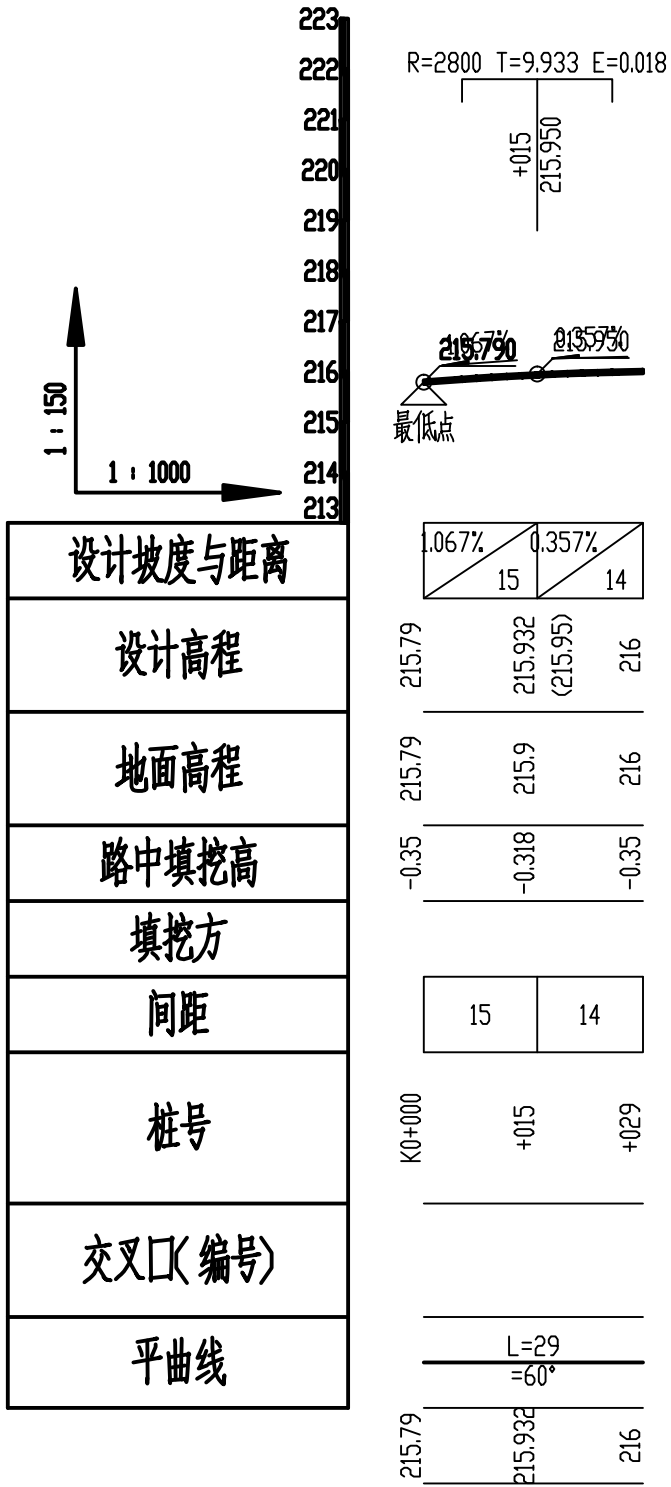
223
222
221
220
219
218
217
216
215
214
213

1 : 150
1 : 1000

R=2800 T=9.933 E=0.018
+015
215.950

1.067%
215.790
0.357%
215.950
最低点

| 设计坡度与距离 | 1.067% 15 | 0.357% 14 |
|---|---|---|
| 设计高程 | 215.79 | 215.932 (215.95) | 216 |
| 地面高程 | 215.79 | 215.9 | 216 |
| 路中填挖高 | -0.35 | -0.318 | -0.35 |
| 填挖方 | | | |
| 间距 | 15 | 14 |
| 桩号 | K0+000 | +015 | +029 |
| 交叉口(编号) | | | |
| 平曲线 | L=29 =60° | | |

215.79
215.932
216